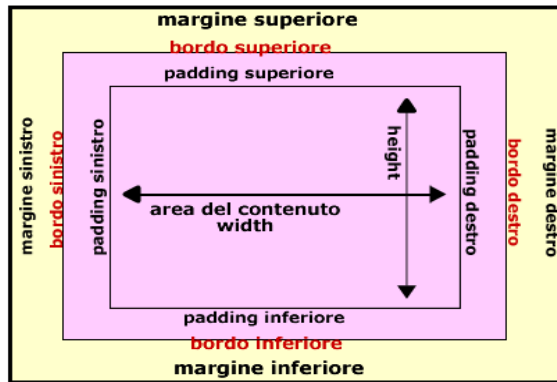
margine superiore
bordo superiore
padding superiore
margine sinistro
bordo sinistro
padding sinistro
height
area del contenuto
width
padding destro
bordo destro
margine destro
padding inferiore
bordo inferiore
margine inferiore